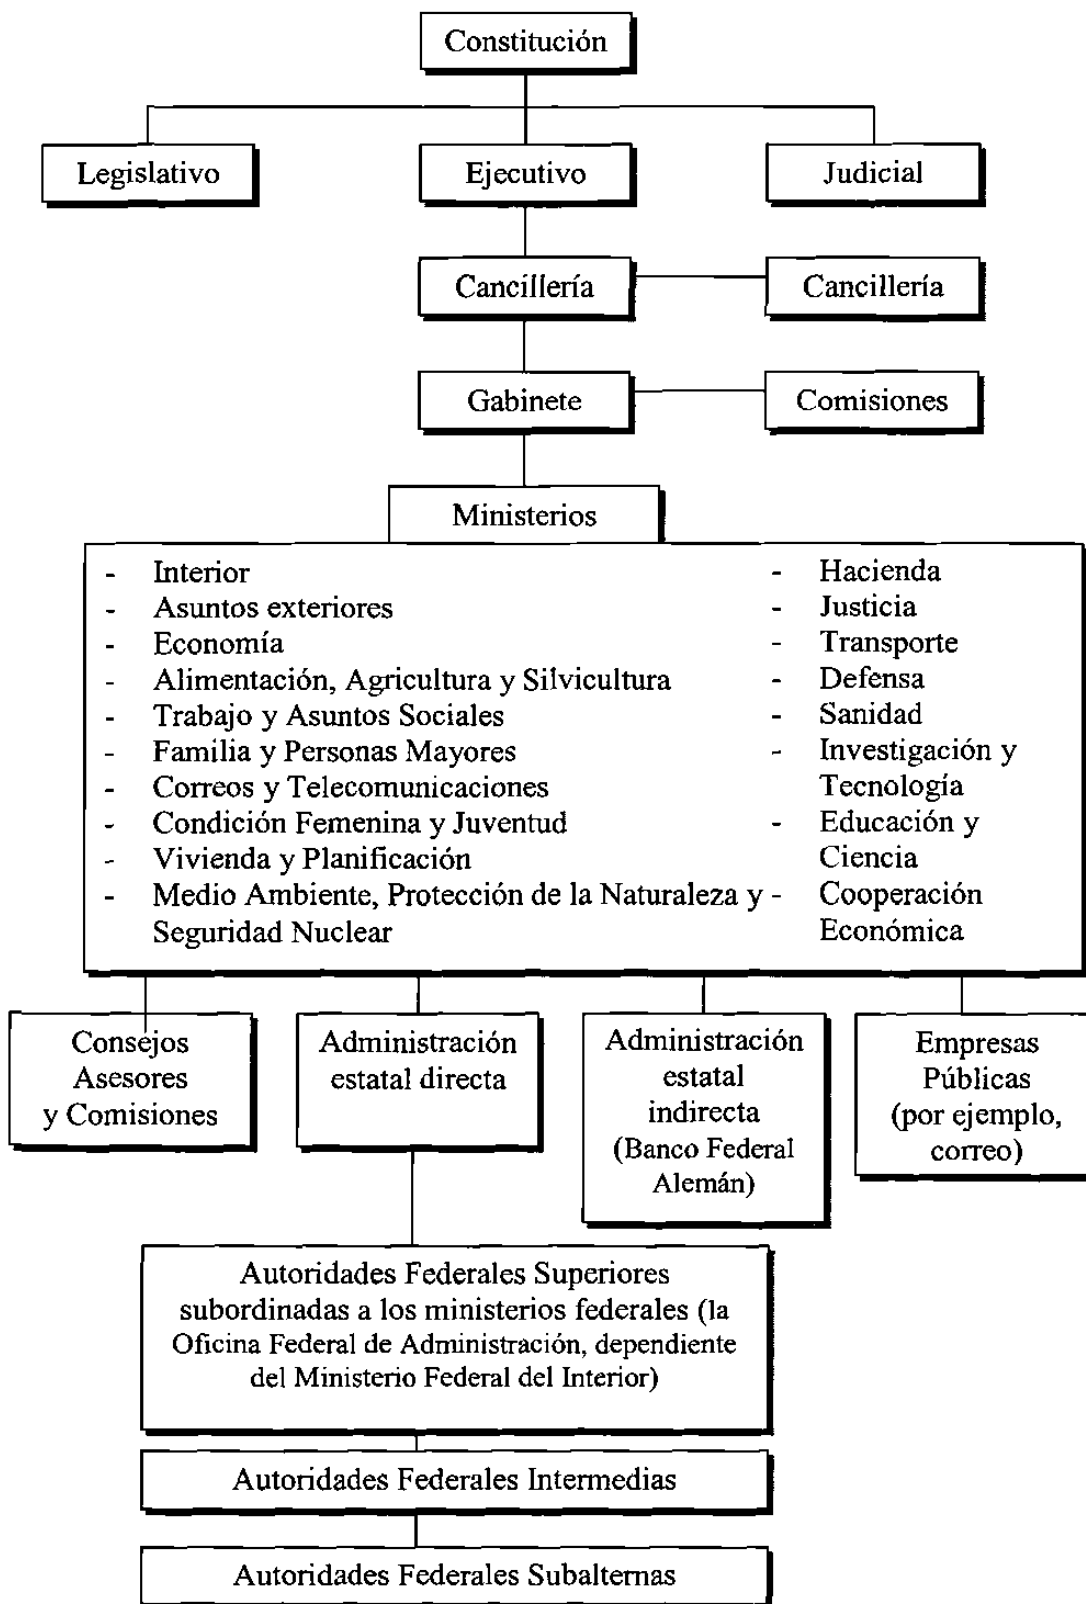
Constitución

Legislativo

Ejecutivo

Judicial

Cancillería

Cancillería

Gabinete

Comisiones

Ministerios

- Interior
- Asuntos exteriores
- Economía
- Alimentación, Agricultura y Silvicultura
- Trabajo y Asuntos Sociales
- Familia y Personas Mayores
- Correos y Telecomunicaciones
- Condición Femenina y Juventud
- Vivienda y Planificación
- Medio Ambiente, Protección de la Naturaleza y Seguridad Nuclear

- Hacienda
- Justicia
- Transporte
- Defensa
- Sanidad
- Investigación y Tecnología
- Educación y Ciencia
- Cooperación Económica

Consejos Asesores y Comisiones

Administración estatal directa

Administración estatal indirecta (Banco Federal Alemán)

Empresas Públicas (por ejemplo, correo)

Autoridades Federales Superiores subordinadas a los ministerios federales (la Oficina Federal de Administración, dependiente del Ministerio Federal del Interior)

Autoridades Federales Intermedias

Autoridades Federales Subalternas